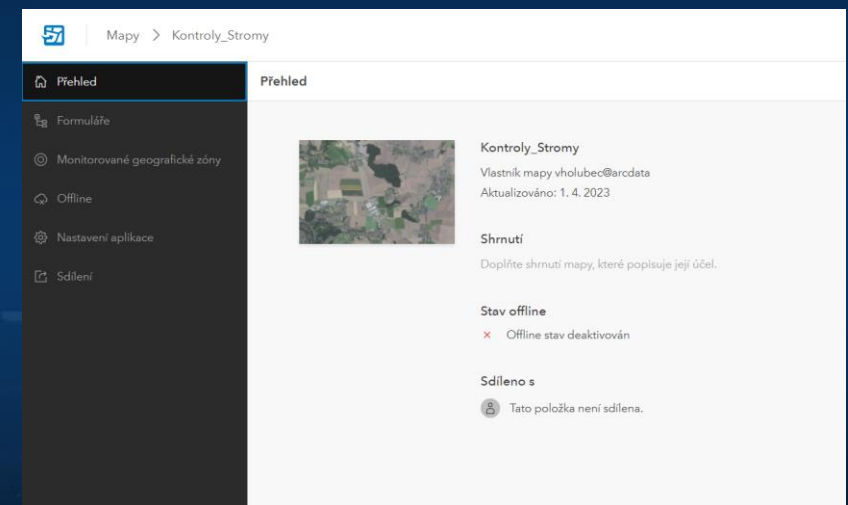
Mapy > Kontroly_Stromy

Přehled
Formuláře
Monitorované geografické zóny
Offline
Nastavení aplikace
Sdílení

Přehled

Kontroly_Stromy
Vlastník mapy vholubec@arcdata
Aktualizováno: 1. 4. 2023

Shrnutí
Doplňte shrnutí mapy, které popisuje její účel.

Stav offline
× Offline stav deaktivován

Sdíleno s
Tato položka není sdílena.